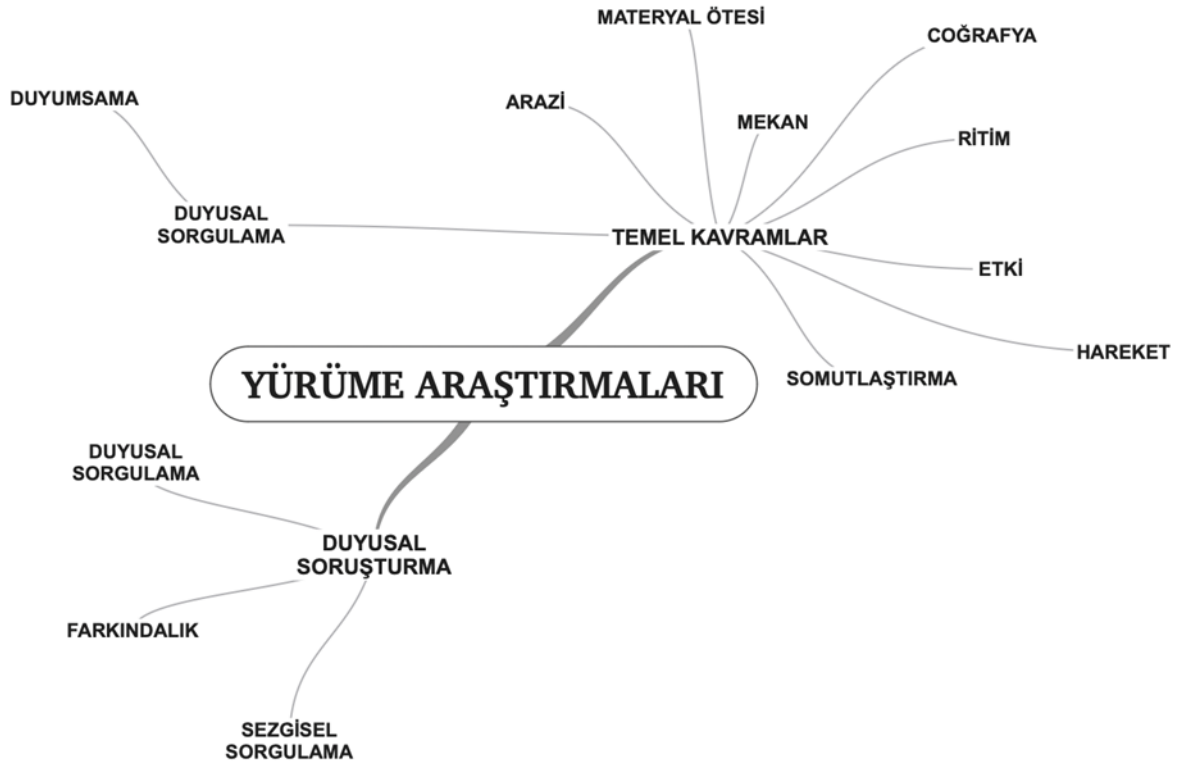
MATERYAL ÖTESİ

COĞRAFYA

DUYUMSAMA

ARAZİ

MEKAN

RİTİM

DUYUSAL SORGULAMA

TEMEL KAVRAMLAR

ETKİ

HAREKET

YÜRÜME ARAŞTIRMALARI

SOMUTLAŞTIRMA

DUYUSAL SORGULAMA

DUYUSAL SORUŞTURMA

FARKINDALIK

SEZGİSEL SORGULAMA